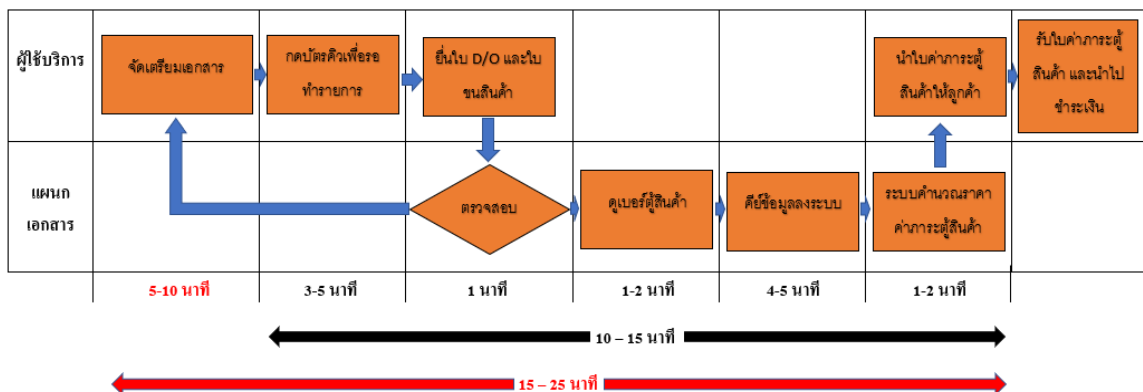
| | | | | | | | |
|---|---|---|---|---|---|---|---|
| ผู้ใช้บริการ | จัดเตรียมเอกสาร | กดบัตรคิวเพื่อรอทำรายการ | ยื่นใบ D/O และใบขนสินค้า | | | นำใบค่าภาระตู้สินค้าให้ลูกค้า | รับใบค่าภาระตู้สินค้า และนำไปชำระเงิน |
| แผนกเอกสาร | | | ตรวจสอบ | ดูเบอร์ตู้สินค้า | คีย์ข้อมูลลงระบบ | ระบบคำนวณราคาค่าภาระตู้สินค้า | |
| | 5-10 นาที | 3-5 นาที | 1 นาที | 1-2 นาที | 4-5 นาที | 1-2 นาที | |

10 – 15 นาที

15 – 25 นาที